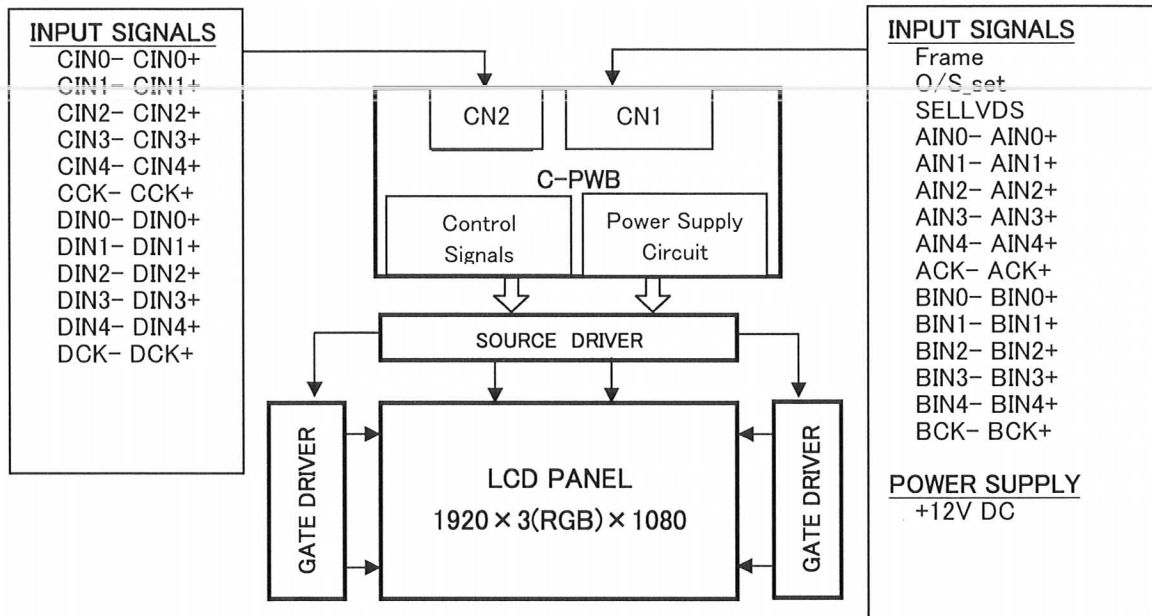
INPUT SIGNALS
CIN0− CIN0+
CIN1− CIN1+
CIN2− CIN2+
CIN3− CIN3+
CIN4− CIN4+
CCK− CCK+
DIN0− DIN0+
DIN1− DIN1+
DIN2− DIN2+
DIN3− DIN3+
DIN4− DIN4+
DCK− DCK+

CN2
CN1
C−PWB
Control Signals
Power Supply Circuit
SOURCE DRIVER
GATE DRIVER
LCD PANEL
1920 × 3(RGB) × 1080
GATE DRIVER

INPUT SIGNALS
Frame
O/S_set
SELLVDS
AIN0− AIN0+
AIN1− AIN1+
AIN2− AIN2+
AIN3− AIN3+
AIN4− AIN4+
ACK− ACK+
BIN0− BIN0+
BIN1− BIN1+
BIN2− BIN2+
BIN3− BIN3+
BIN4− BIN4+
BCK− BCK+

POWER SUPPLY
+12V DC